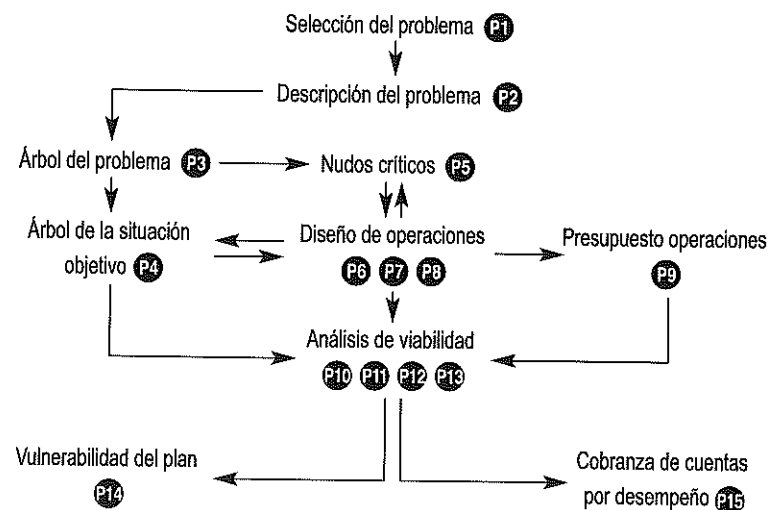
Selección del problema P1

Descripción del problema P2

Árbol del problema P3

Nudos críticos P5

Árbol de la situación objetivo P4

Diseño de operaciones P6 P7 P8

Presupuesto operaciones P9

Análisis de viabilidad P10 P11 P12 P13

Vulnerabilidad del plan P14

Cobranza de cuentas por desempeño P15